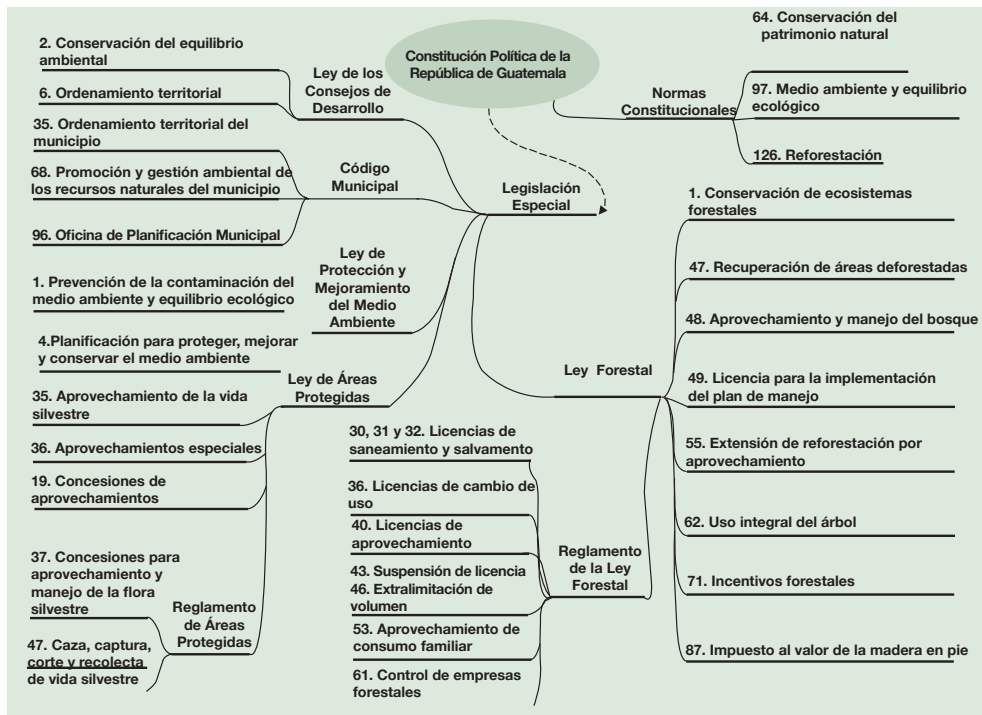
Constitución Política de la República de Guatemala

Normas Constitucionales

64. Conservación del patrimonio natural

97. Medio ambiente y equilibrio ecológico

126. Reforestación

Legislación Especial

Ley de los Consejos de Desarrollo

2. Conservación del equilibrio ambiental

6. Ordenamiento territorial

Código Municipal

35. Ordenamiento territorial del municipio

68. Promoción y gestión ambiental de los recursos naturales del municipio

96. Oficina de Planificación Municipal

Ley de Protección y Mejoramiento del Medio Ambiente

1. Prevención de la contaminación del medio ambiente y equilibrio ecológico

4.Planificación para proteger, mejorar y conservar el medio ambiente

Ley de Áreas Protegidas

35. Aprovechamiento de la vida silvestre

36. Aprovechamientos especiales

19. Concesiones de aprovechamientos

Reglamento de Áreas Protegidas

37. Concesiones para aprovechamiento y manejo de la flora silvestre

47. Caza, captura, corte y recolecta de vida silvestre

Reglamento de la Ley Forestal

30, 31 y 32. Licencias de saneamiento y salvamento

36. Licencias de cambio de uso

40. Licencias de aprovechamiento

43. Suspensión de licencia

46. Extralimitación de volumen

53. Aprovechamiento de consumo familiar

61. Control de empresas forestales

Ley Forestal

1. Conservación de ecosistemas forestales

47. Recuperación de áreas deforestadas

48. Aprovechamiento y manejo del bosque

49. Licencia para la implementación del plan de manejo

55. Extensión de reforestación por aprovechamiento

62. Uso integral del árbol

71. Incentivos forestales

87. Impuesto al valor de la madera en pie